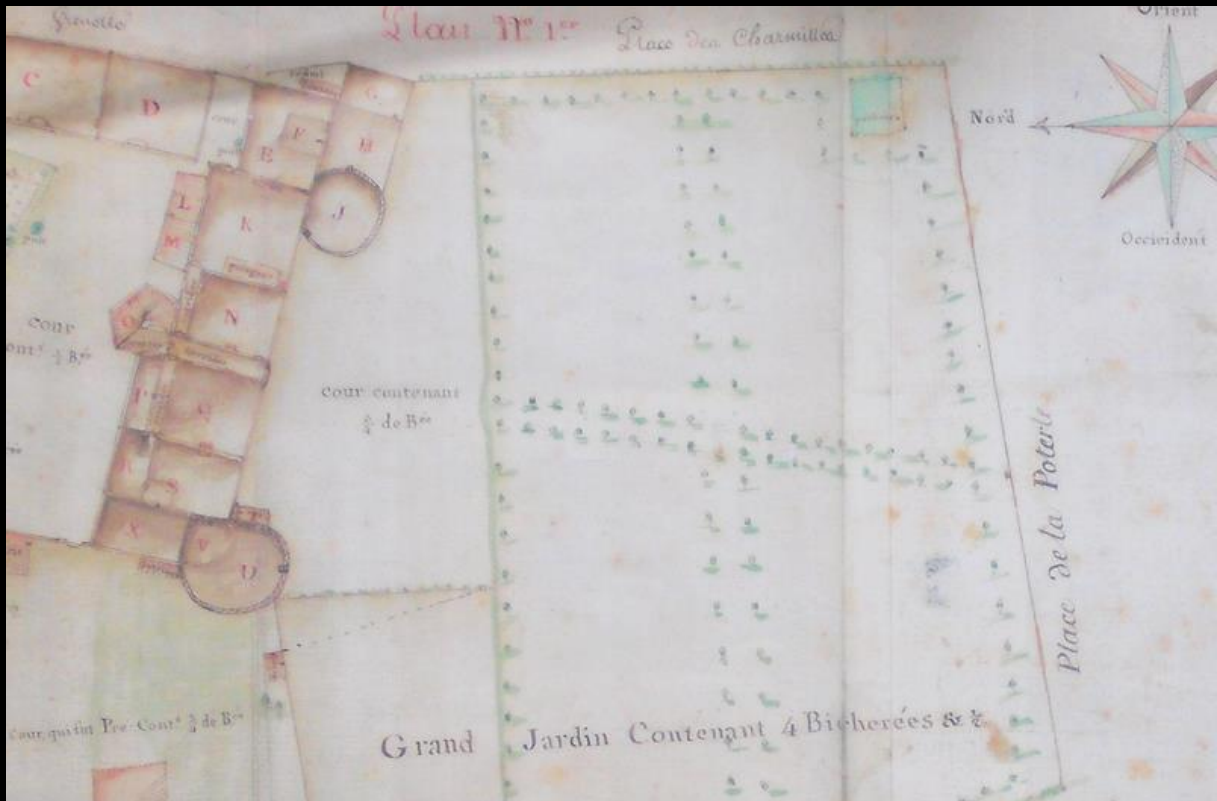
Grenette

Plan N° 1er

Place des Charmilles

Orient

Nord

Occident

C
D
G
E
F
H
J
L
K
M
N
cour
cont. $\frac{1}{2}$ B.ée
O
cour contenant $\frac{3}{4}$ de B.ée
P
Q
R
S
X
V
U

Place de la Poterie

Cour qui fut Pre Cont. $\frac{3}{4}$ de B.ée

Grand Jardin Contenant 4 Bicherées & $\frac{1}{2}$